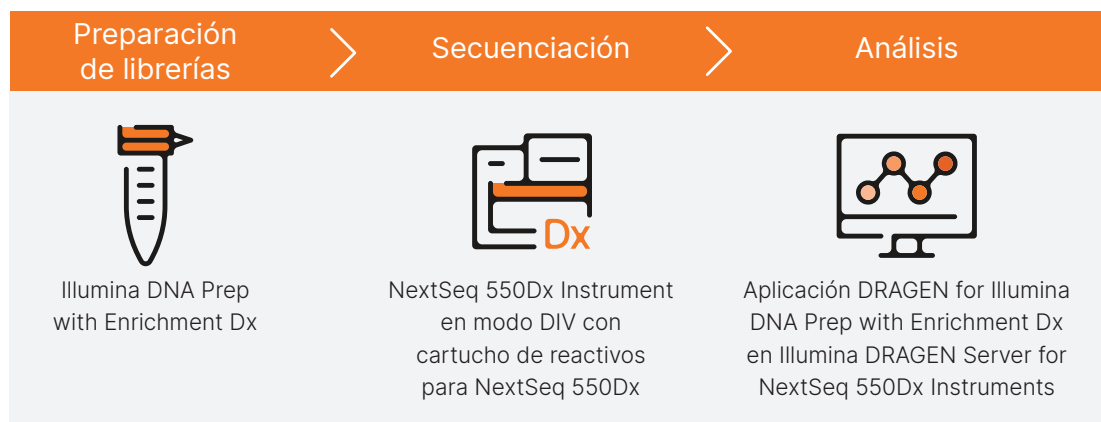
Preparación de librerías

Secuenciación

Análisis

Dx

Illumina DNA Prep with Enrichment Dx

NextSeq 550Dx Instrument en modo DIV con cartucho de reactivos para NextSeq 550Dx

Aplicación DRAGEN for Illumina DNA Prep with Enrichment Dx en Illumina DRAGEN Server for NextSeq 550Dx Instruments